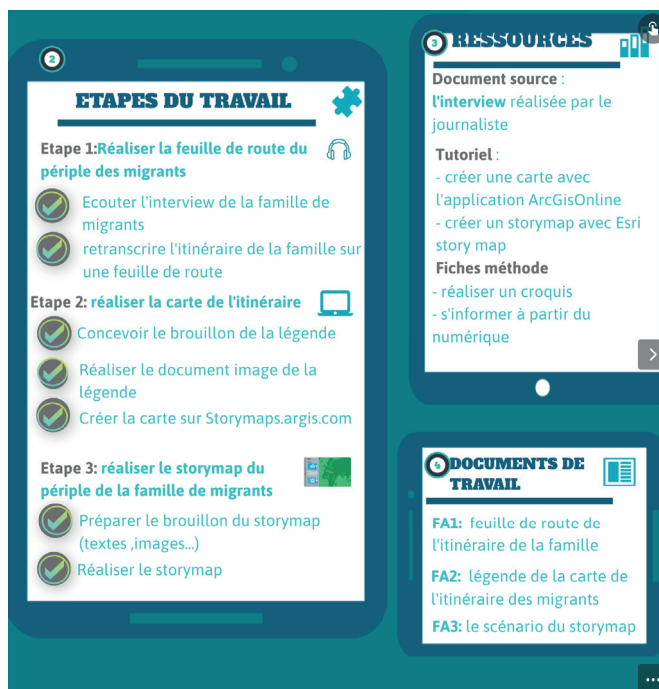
2

ETAPES DU TRAVAIL

Etape 1:Réaliser la feuille de route du périple des migrants

Ecouter l'interview de la famille de migrants

retranscrire l'itinéraire de la famille sur une feuille de route

Etape 2: réaliser la carte de l'itinéraire

Concevoir le brouillon de la légende

Réaliser le document image de la légende

Créer la carte sur Storymaps.argis.com

Etape 3: réaliser le storymap du périple de la famille de migrants

Préparer le brouillon du storymap (textes ,images...)

Réaliser le storymap

3 RESSOURCES

Document source : l'interview réalisée par le journaliste

Tutoriel :
- créer une carte avec l'application ArcGisOnline
- créer un storymap avec Esri story map

Fiches méthode
- réaliser un croquis
- s'informer à partir du numérique

4 DOCUMENTS DE TRAVAIL

FA1: feuille de route de l'itinéraire de la famille

FA2: légende de la carte de l'itinéraire des migrants

FA3: le scénario du storymap